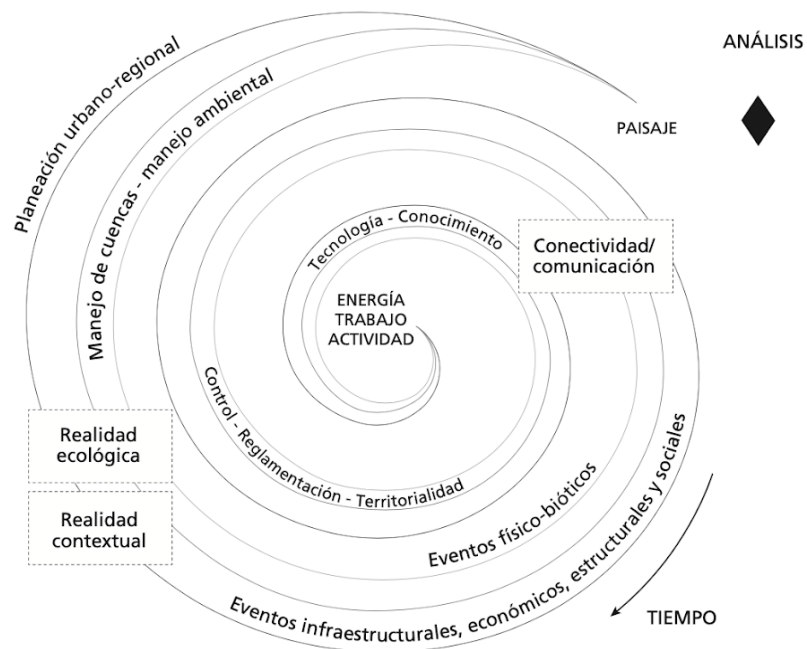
ANÁLISIS

PAISAJE

Planeación urbano-regional

Manejo de cuencas - manejo ambiental

Tecnología - Conocimiento

Conectividad/ comunicación

ENERGÍA TRABAJO ACTIVIDAD

Control - Reglamentación - Territorialidad

Realidad ecológica

Realidad contextual

Eventos físico-bióticos

Eventos infraestructurales, económicos, estructurales y sociales

TIEMPO